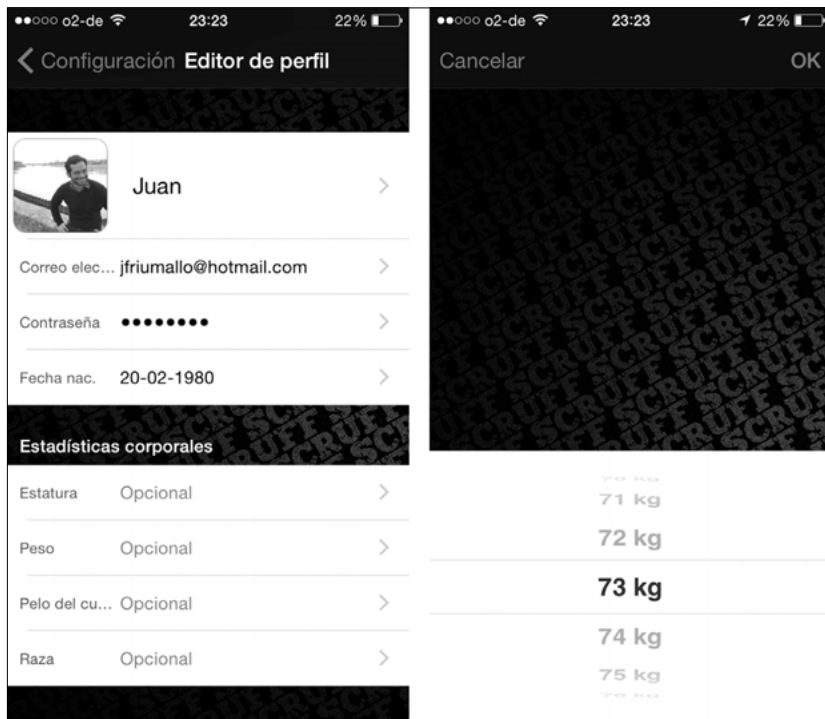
●●○○○ o2-de 23:23 22%

< Configuración Editor de perfil

Juan >

Correo elec... jfriumallo@hotmail.com >

Contraseña •••••••• >

Fecha nac. 20-02-1980 >

Estadísticas corporales

Estatura Opcional >

Peso Opcional >

Pelo del cu... Opcional >

Raza Opcional >

●●○○○ o2-de 23:23 22%

Cancelar OK

SCRUFF

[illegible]
71 kg
72 kg
73 kg
74 kg
75 kg
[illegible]